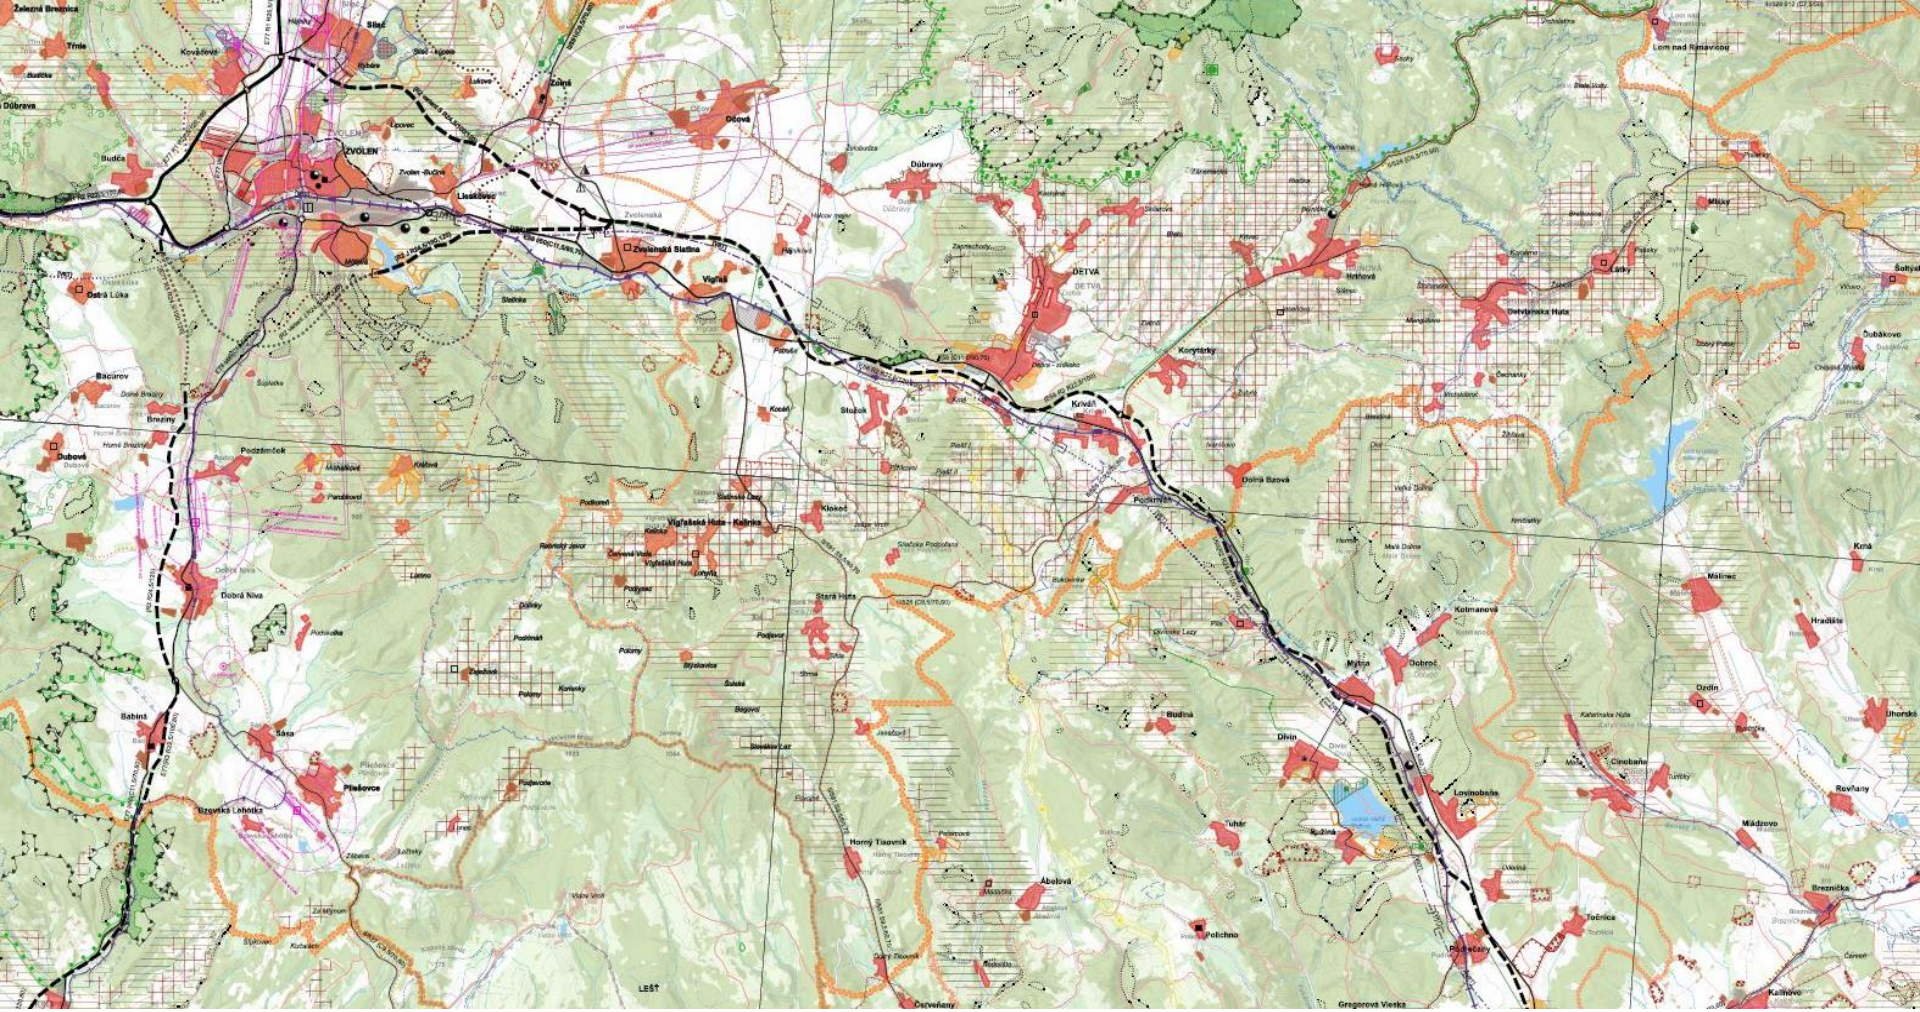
Železná Breznica
Trnie
Kováčová
Sliač
Budča
Dúbrava
Lukové
Zolná
Očová
ZVOLEN
Zvolen - Bučina
Lieskovec
Zvolenská Slatina
Vígľaš
Dúbravy
DETVA
Hriňová
Látky
Detvianska Huta
Korytárky
Kriváň
Stožok
Kociha
Očová
Ostrá Lúka
Bacúrov
Breziny
Dubové
Podzámček
Kráľová
Podkriváň
Dolná Bzová
Kriváň
Klokoč
Stará Huta
Vígľašská Huta - Kalinka
Lom nad Rimavicou
Sihla
Šoltýsi
Dúbravka
Málinec
Kotmanová
Dobroč
Mýtna
Hradište
Dobrá Niva
Budiná
Divín
Ozdín
Uhorské
Babiná
Sása
Pliešovce
Lovinobaňa
Cinobaňa
Rovňany
Tuhár
Mládzovo
Horný Tisovník
Ábelová
Breznička
Tešince
Polichno
Podrečany
Kalinovo
Červeňany
LEŠŤ
Gregorova Vieska
Zvolenská Lehôtka
Krná